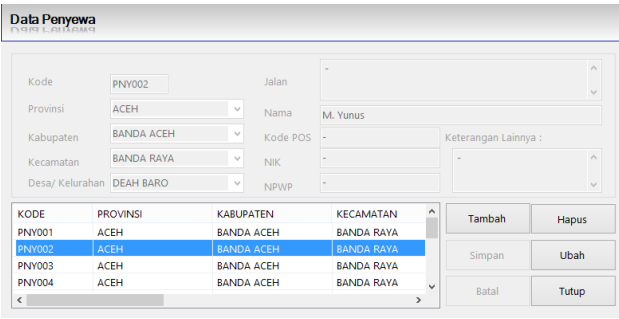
Data Penyewa

Kode PNY002
Provinsi ACEH
Kabupaten BANDA ACEH
Kecamatan BANDA RAYA
Desa/ Kelurahan DEAH BARO

Jalan -
Nama M. Yunus
Kode POS -
NIK -
NPWP -

Keterangan Lainnya :
-

| KODE | PROVINSI | KABUPATEN | KECAMATAN |
|---|---|---|---|
| PNY001 | ACEH | BANDA ACEH | BANDA RAYA |
| PNY002 | ACEH | BANDA ACEH | BANDA RAYA |
| PNY003 | ACEH | BANDA ACEH | BANDA RAYA |
| PNY004 | ACEH | BANDA ACEH | BANDA RAYA |

Tambah
Hapus
Simpan
Ubah
Batal
Tutup